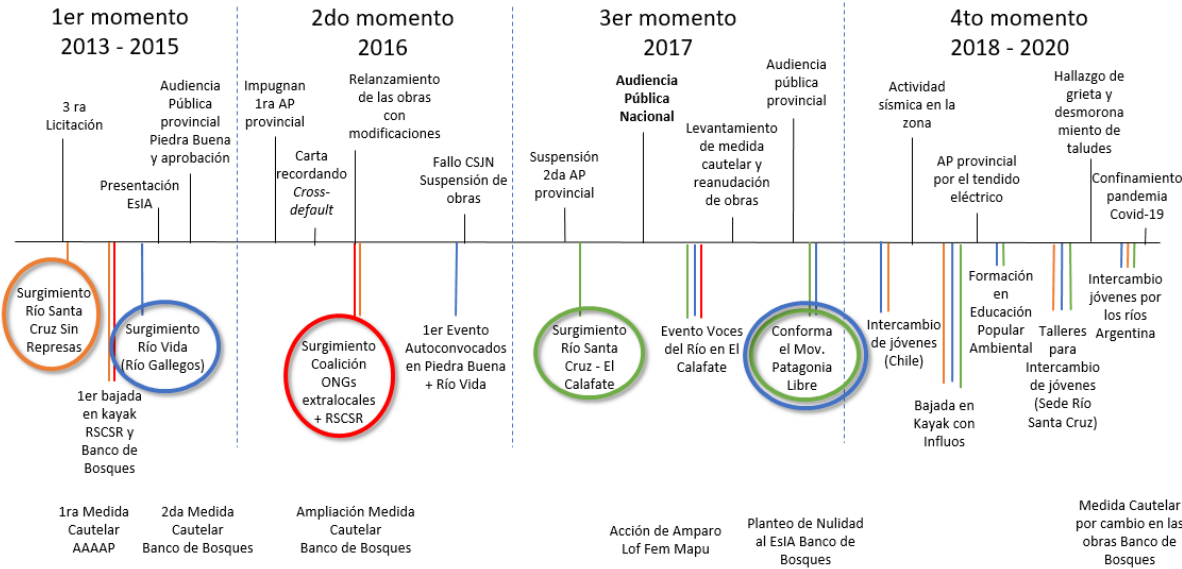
1er momento
2013 - 2015

2do momento
2016

3er momento
2017

4to momento
2018 - 2020

3 ra Licitación

Audiencia Pública provincial Piedra Buena y aprobación

Presentación EsIA

Impugnan 1ra AP provincial

Carta recordando *Cross-default*

Relanzamiento de las obras con modificaciones

Fallo CSJN Suspensión de obras

Suspensión 2da AP provincial

**Audiencia Pública Nacional**

Levantamiento de medida cautelar y reanudación de obras

Audiencia pública provincial

Actividad sísmica en la zona

AP provincial por el tendido eléctrico

Hallazgo de grieta y desmorona miento de taludes

Confinamiento pandemia Covid-19

Surgimiento Río Santa Cruz Sin Represas

Surgimiento Río Vida (Río Gallegos)

1er bajada en kayak RSCSR y Banco de Bosques

Surgimiento Coalición ONGs extralocales + RSCSR

1er Evento Autoconvocados en Piedra Buena + Río Vida

Surgimiento Río Santa Cruz - El Calafate

Evento Voces del Río en El Calafate

Conforma el Mov. Patagonia Libre

Intercambio de jóvenes (Chile)

Bajada en Kayak con Influos

Formación en Educación Popular Ambiental

Talleres para Intercambio de jóvenes (Sede Río Santa Cruz)

Intercambio jóvenes por los ríos Argentina

1ra Medida Cautelar AAAAP

2da Medida Cautelar Banco de Bosques

Ampliación Medida Cautelar Banco de Bosques

Acción de Amparo Lof Fem Mapu

Planteo de Nulidad al EsIA Banco de Bosques

Medida Cautelar por cambio en las obras Banco de Bosques